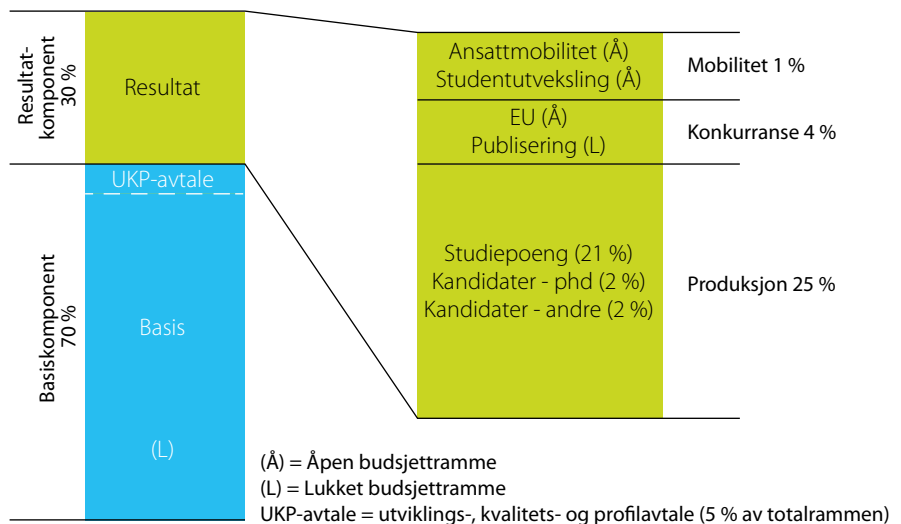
Resultatkomponent 30 %

Resultat

UKP-avtale

Basiskomponent 70 %

Basis

(L)

Ansattmobilitet (Å)
Studentutveksling (Å)

Mobilitet 1 %

EU (Å)
Publisering (L)

Konkurranse 4 %

Studiepoeng (21 %)
Kandidater - phd (2 %)
Kandidater - andre (2 %)

Produksjon 25 %

(Å) = Åpen budsjettramme
(L) = Lukket budsjettramme
UKP-avtale = utviklings-, kvalitets- og profilavtale (5 % av totalrammen)